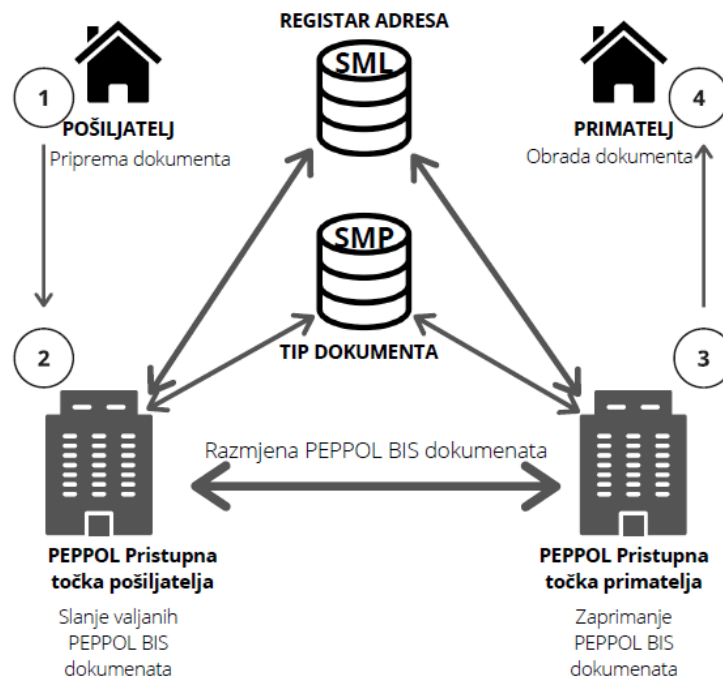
REGISTAR ADRESA

SML

1

POŠILJATELJ

Priprema dokumenta

4

PRIMATELJ

Obrada dokumenta

SMP

TIP DOKUMENTA

2

3

Razmjena PEPPOL BIS dokumenata

PEPPOL Pristupna točka pošiljatelja

Slanje valjanih PEPPOL BIS dokumenata

PEPPOL Pristupna točka primatelja

Zaprimanje PEPPOL BIS dokumenata